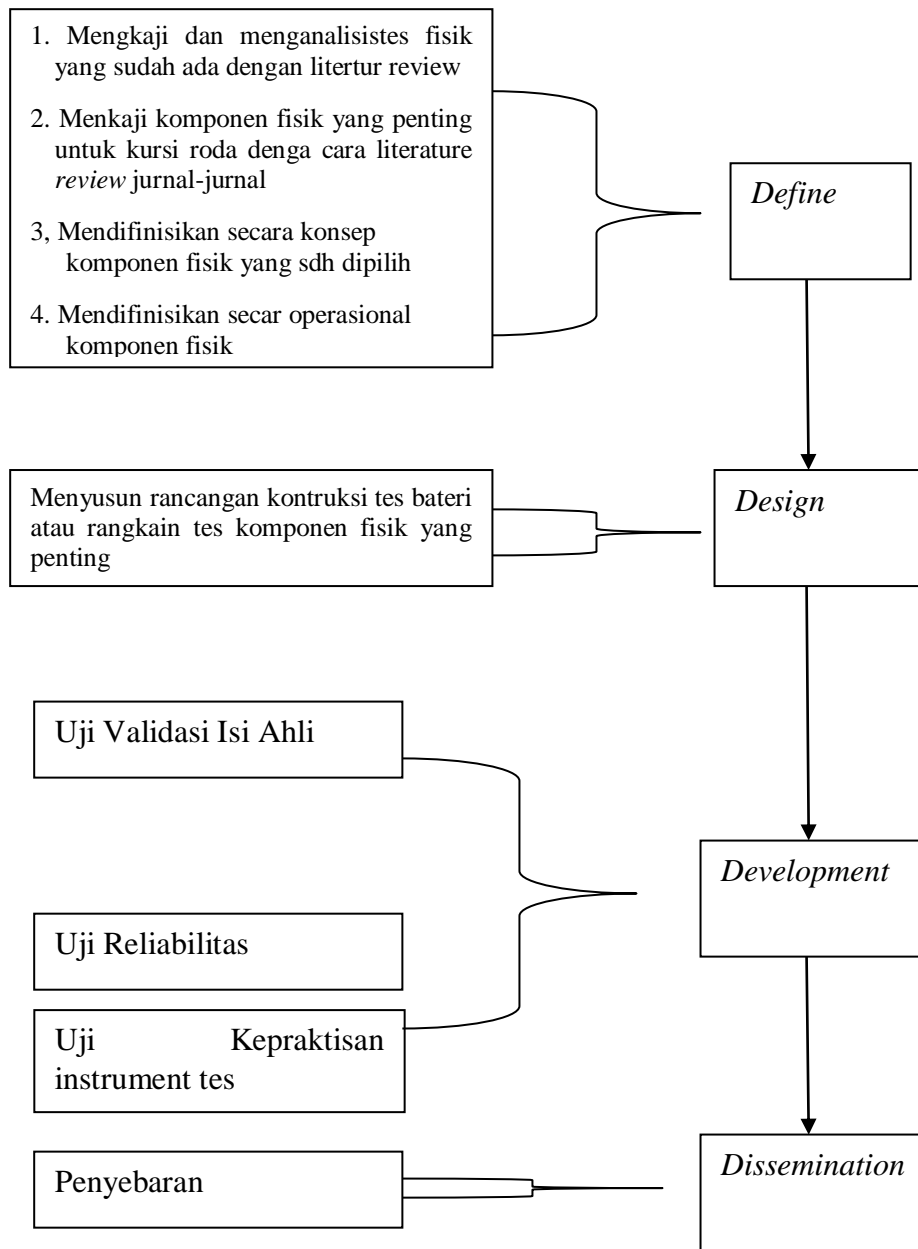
1. Mengkaji dan menganalisistes fisik yang sudah ada dengan litertur review

2. Menkaji komponen fisik yang penting untuk kursi roda denga cara literature *review* jurnal-jurnal

3, Mendifinisikan secara konsep komponen fisik yang sdh dipilih

4. Mendifinisikan secar operasional komponen fisik

*Define*

Menyusun rancangan kontruksi tes bateri atau rangkain tes komponen fisik yang penting

*Design*

Uji Validasi Isi Ahli

Uji Reliabilitas

Uji Kepraktisan instrument tes

*Development*

Penyebaran

*Dissemination*